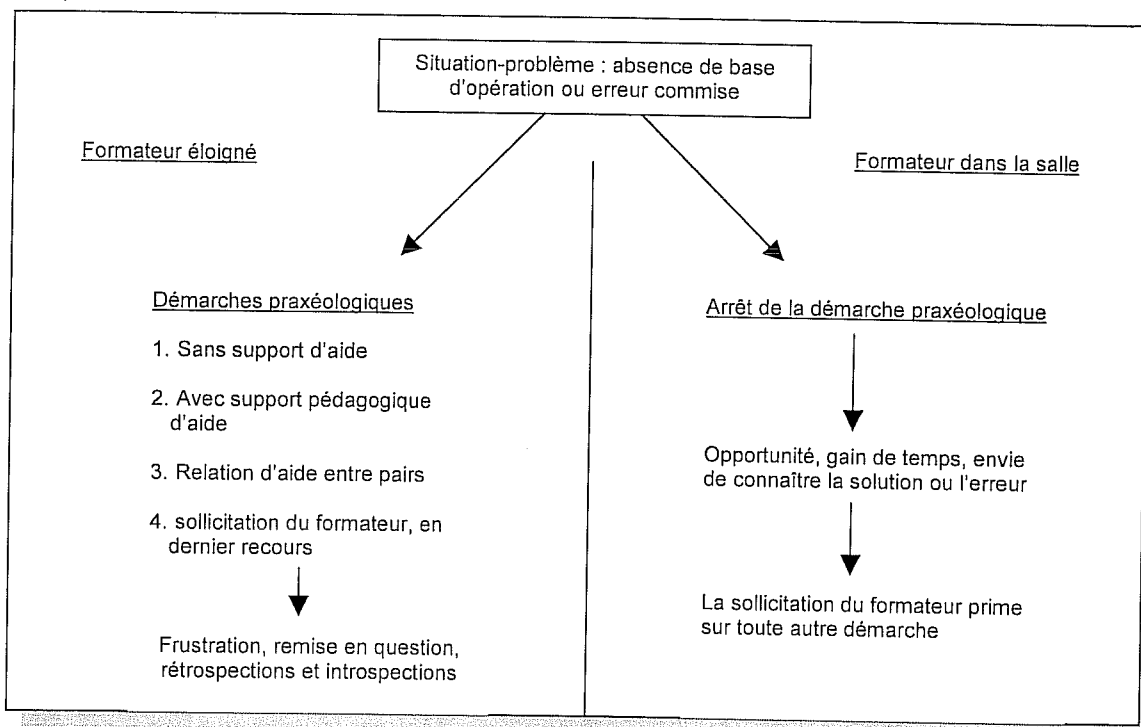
Situation-problème : absence de base d'opération ou erreur commise

Formateur éloigné

Démarches praxéologiques

1. Sans support d'aide

2. Avec support pédagogique d'aide

3. Relation d'aide entre pairs

4. sollicitation du formateur, en dernier recours

Frustration, remise en question, rétrospections et introspections

Formateur dans la salle

Arrêt de la démarche praxéologique

Opportunité, gain de temps, envie de connaître la solution ou l'erreur

La sollicitation du formateur prime sur toute autre démarche